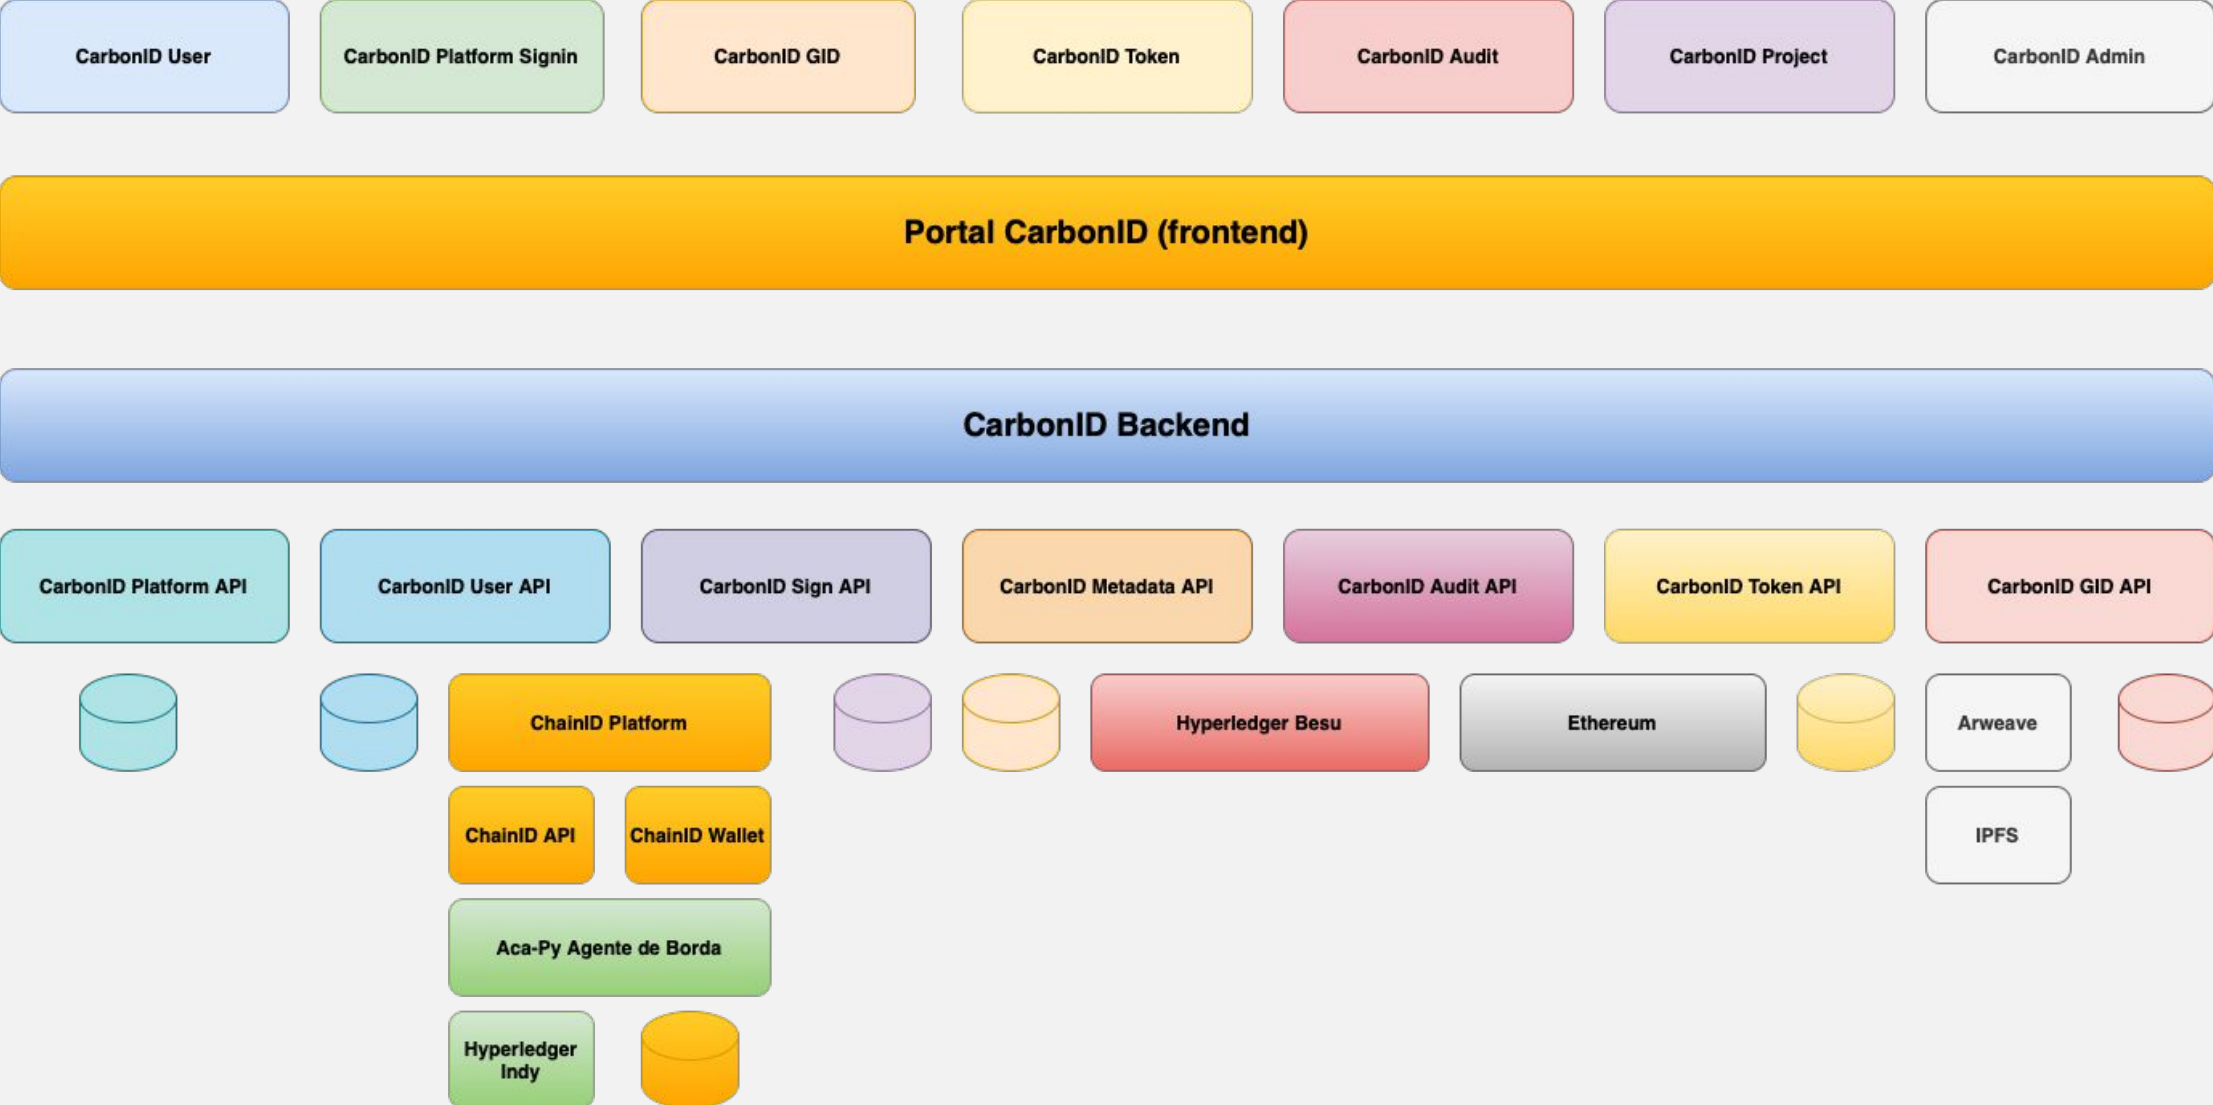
CarbonID User

CarbonID Platform Signin

CarbonID GID

CarbonID Token

CarbonID Audit

CarbonID Project

CarbonID Admin

Portal CarbonID (frontend)

CarbonID Backend

CarbonID Platform API

CarbonID User API

CarbonID Sign API

CarbonID Metadata API

CarbonID Audit API

CarbonID Token API

CarbonID GID API

ChainID Platform

Hyperledger Besu

Ethereum

Arweave

ChainID API

ChainID Wallet

IPFS

Aca-Py Agente de Borda

Hyperledger Indy